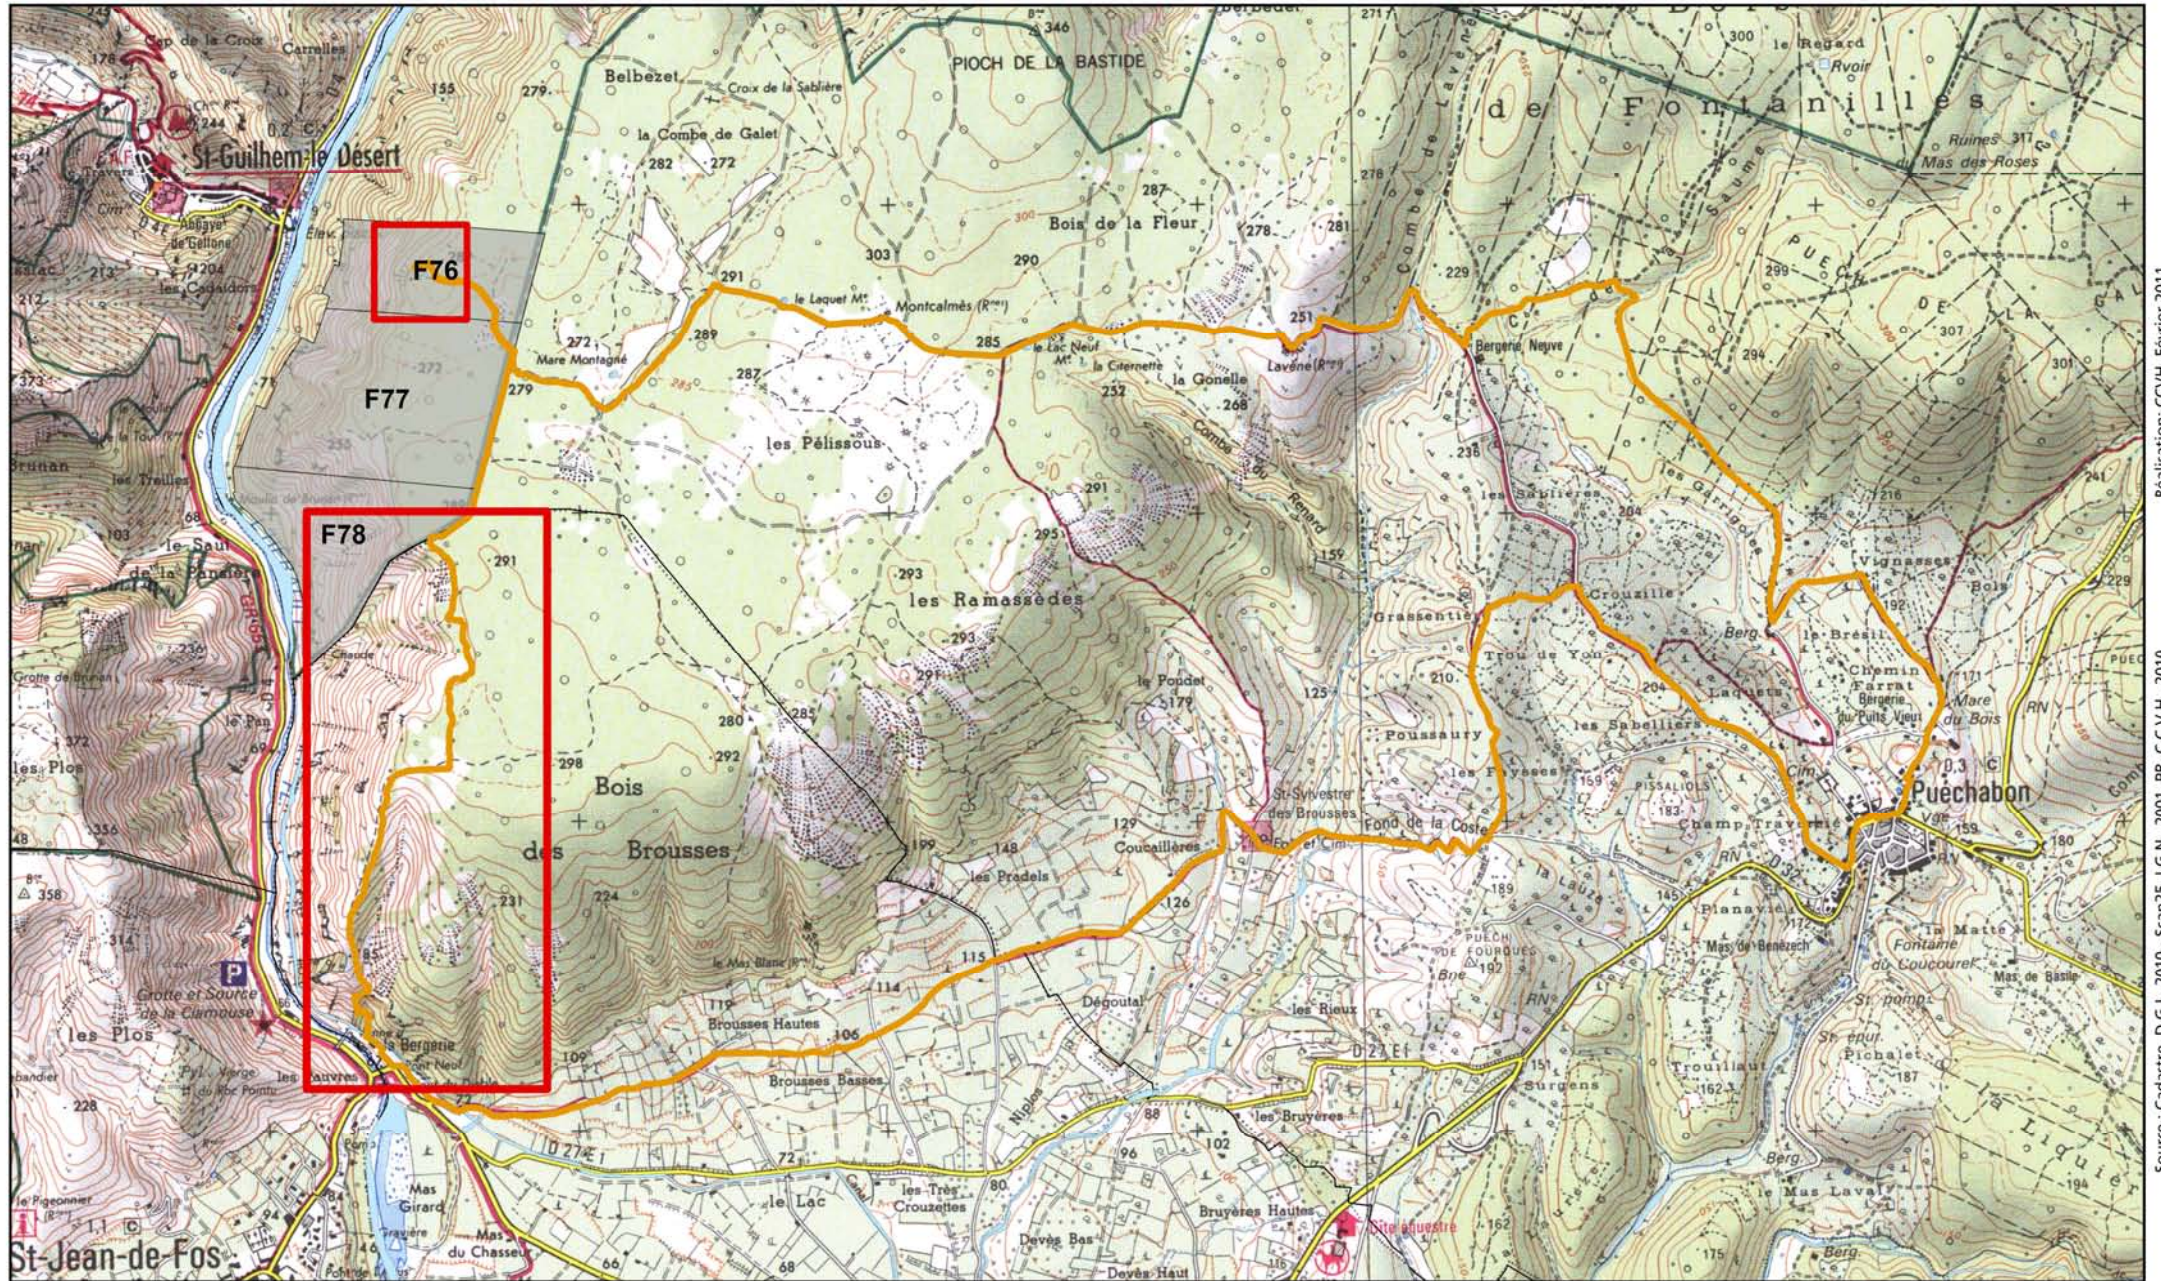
PIOCH DE LA BASTIDE
346
Belbezet
Croix de la Sablière
la Combe de Galet
282
272
St-Guilhem-le-Désert
Cap de la Croix
Carrelles
155
279
F76
F77
F78
Mare Montagne
272
279
289
291
le Laquet
Montcalmès
303
290
Bois de la Fleur
287
285
le Lac Neuf
la Citernette
la Gonelle
252
268
251
Lavène
278
281
229
Bergerie Neuve
de Fontanilles
300
le Regard
Ruines 317 du Mas des Roses
PUECH DE LA
299
307
301
294
les Pélissous
287
291
295
les Ramassèdes
-293
-293
291
Combe du Renard
159
236
les Sablières
204
les Garrigues
216
Vignasses
Bois
192
Crouzille
Grassentier
Trou de You
210
Berg.
le Brésil
Laquets
Chemin Farrat
Bergerie du Puits Vieil
Mare du Bois
le Pouget
179
125
Poussaury
204
les Sabelliers
les Faysses
159
PISSALOUS
183
Champ Travers
Puechabon
159
180
280
292
298
Bois
des
Brousses
285
199
148
les Pradels
129
Coucaillères
St-Sylvestre des Brousses
Fond de la Coste
126
la Lause
Planay
Mas de Benezech
la Matte
Fontaine du Coucouret
Mas de Basile
231
224
le Mas Blanc
115
114
Brousses Hautes
106
119
Dégoutal
les Rieux
PUECH DE FOURQUES
192
109
Brousses Basses
D 27
les Bruyères
88
96
102
151
Surgens
Trouillaut
162
Pichalet
187
St-pomp.
St-épur.
291
le Pan
les Plos
372
336
358
314
Grotte et Source de la Clamouse
les Plos
la Bergerie
les Vauvres
228
le Saut de la Pandoure
les Treilles
Brunan
373
212
les Cagaïdors
Abbaye de Gellone
244
D 4
72
le Lac
les Très Crouzettes
80
Bruyères Hautes
Centre équestre
Devès Bas
Devès Haut
Mas Girard
Mas du Chasseur
St-Jean-de-Fos
68
175
Berg.
le Mas Laval
194
Liquière
Niplos
Source: Cadastre D.G.I. 2010 - Scan25 I.G.N. 2001 BD C.G.V.H. 2010
Réalisation: CGVH Février 2011